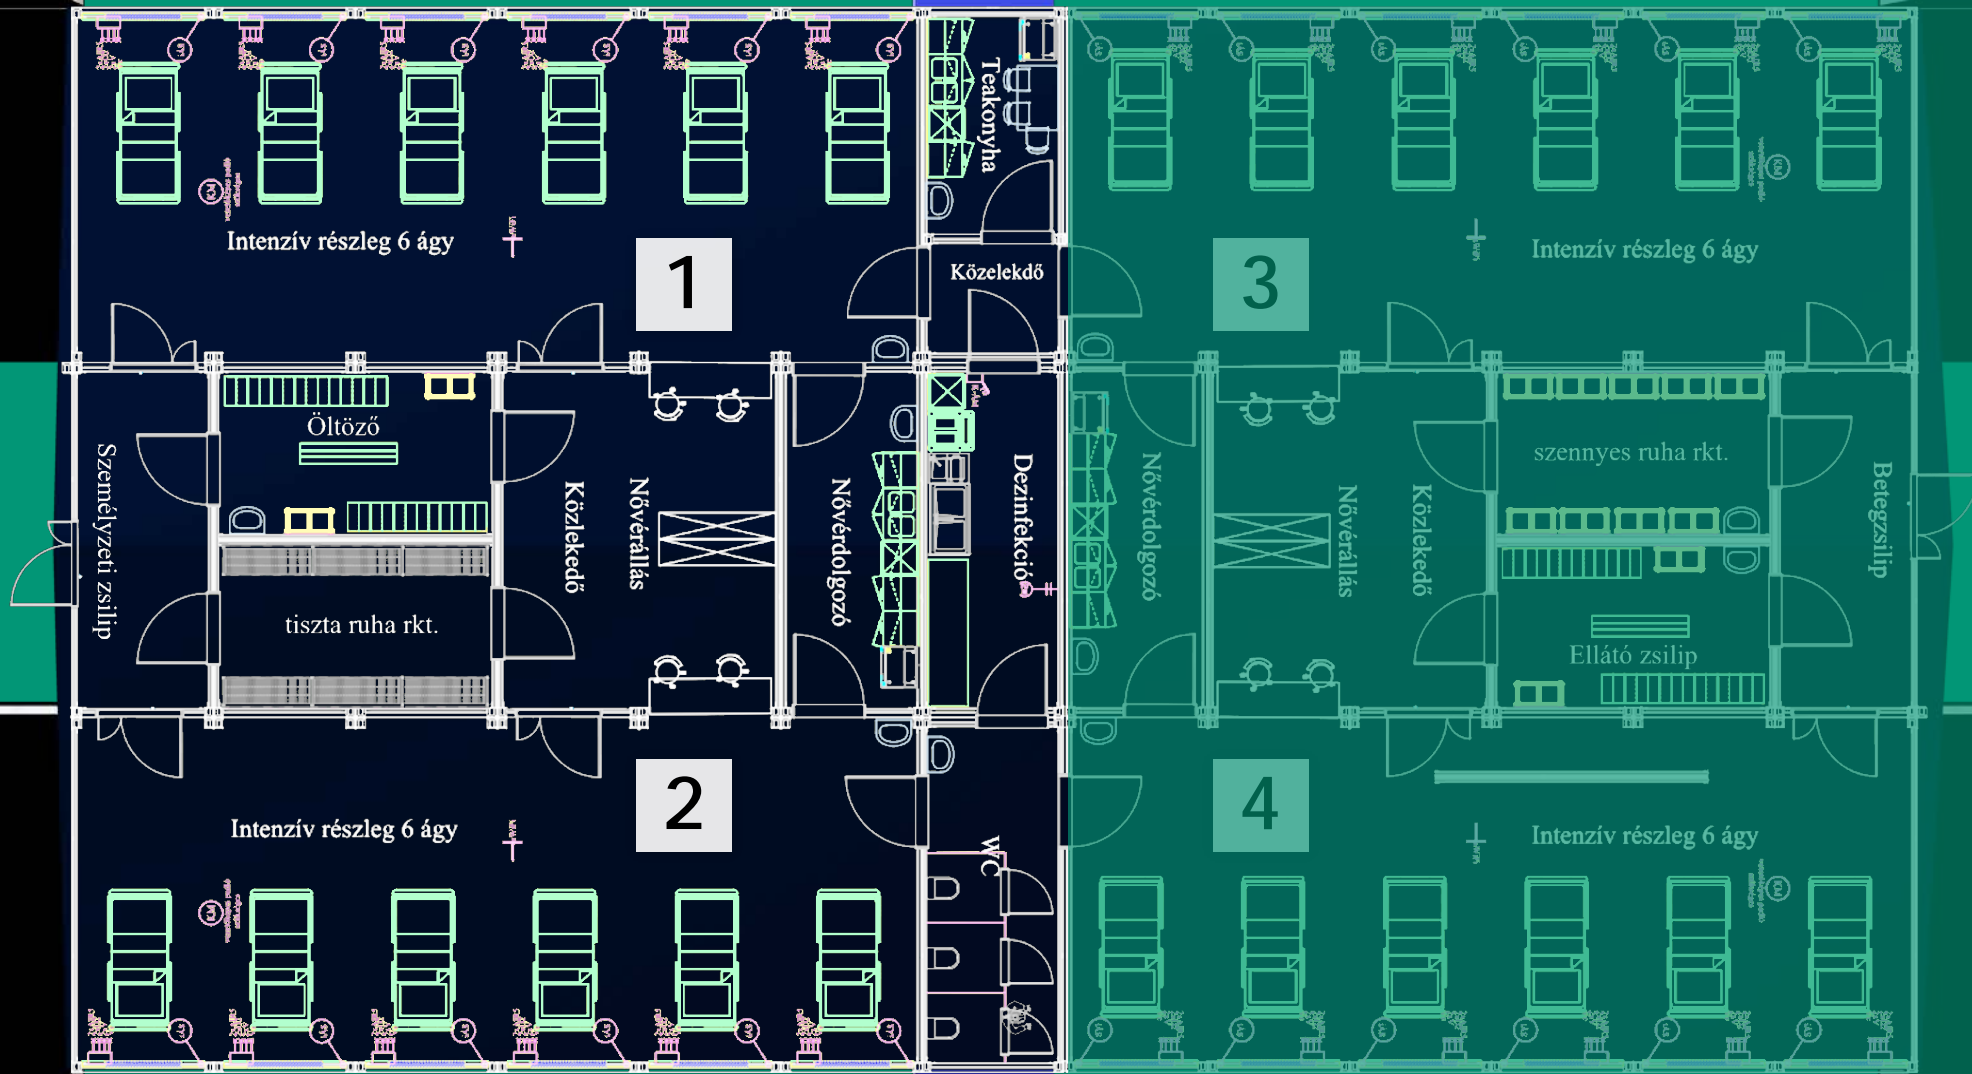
Intenzív részleg 6 ágy

1

Teakonyha

Közelekdő

3

Intenzív részleg 6 ágy

Öltöző

Személyzeti zsilip

tiszta ruha rkt.

Közlekedő

Nővérállás

Nővérdolgozó

Dezinfekció

Nővérdolgozó

Nővérállás

Közlekedő

szennyes ruha rkt.

Betegzsilip

Ellátó zsilip

2

Intenzív részleg 6 ágy

WC

4

Intenzív részleg 6 ágy